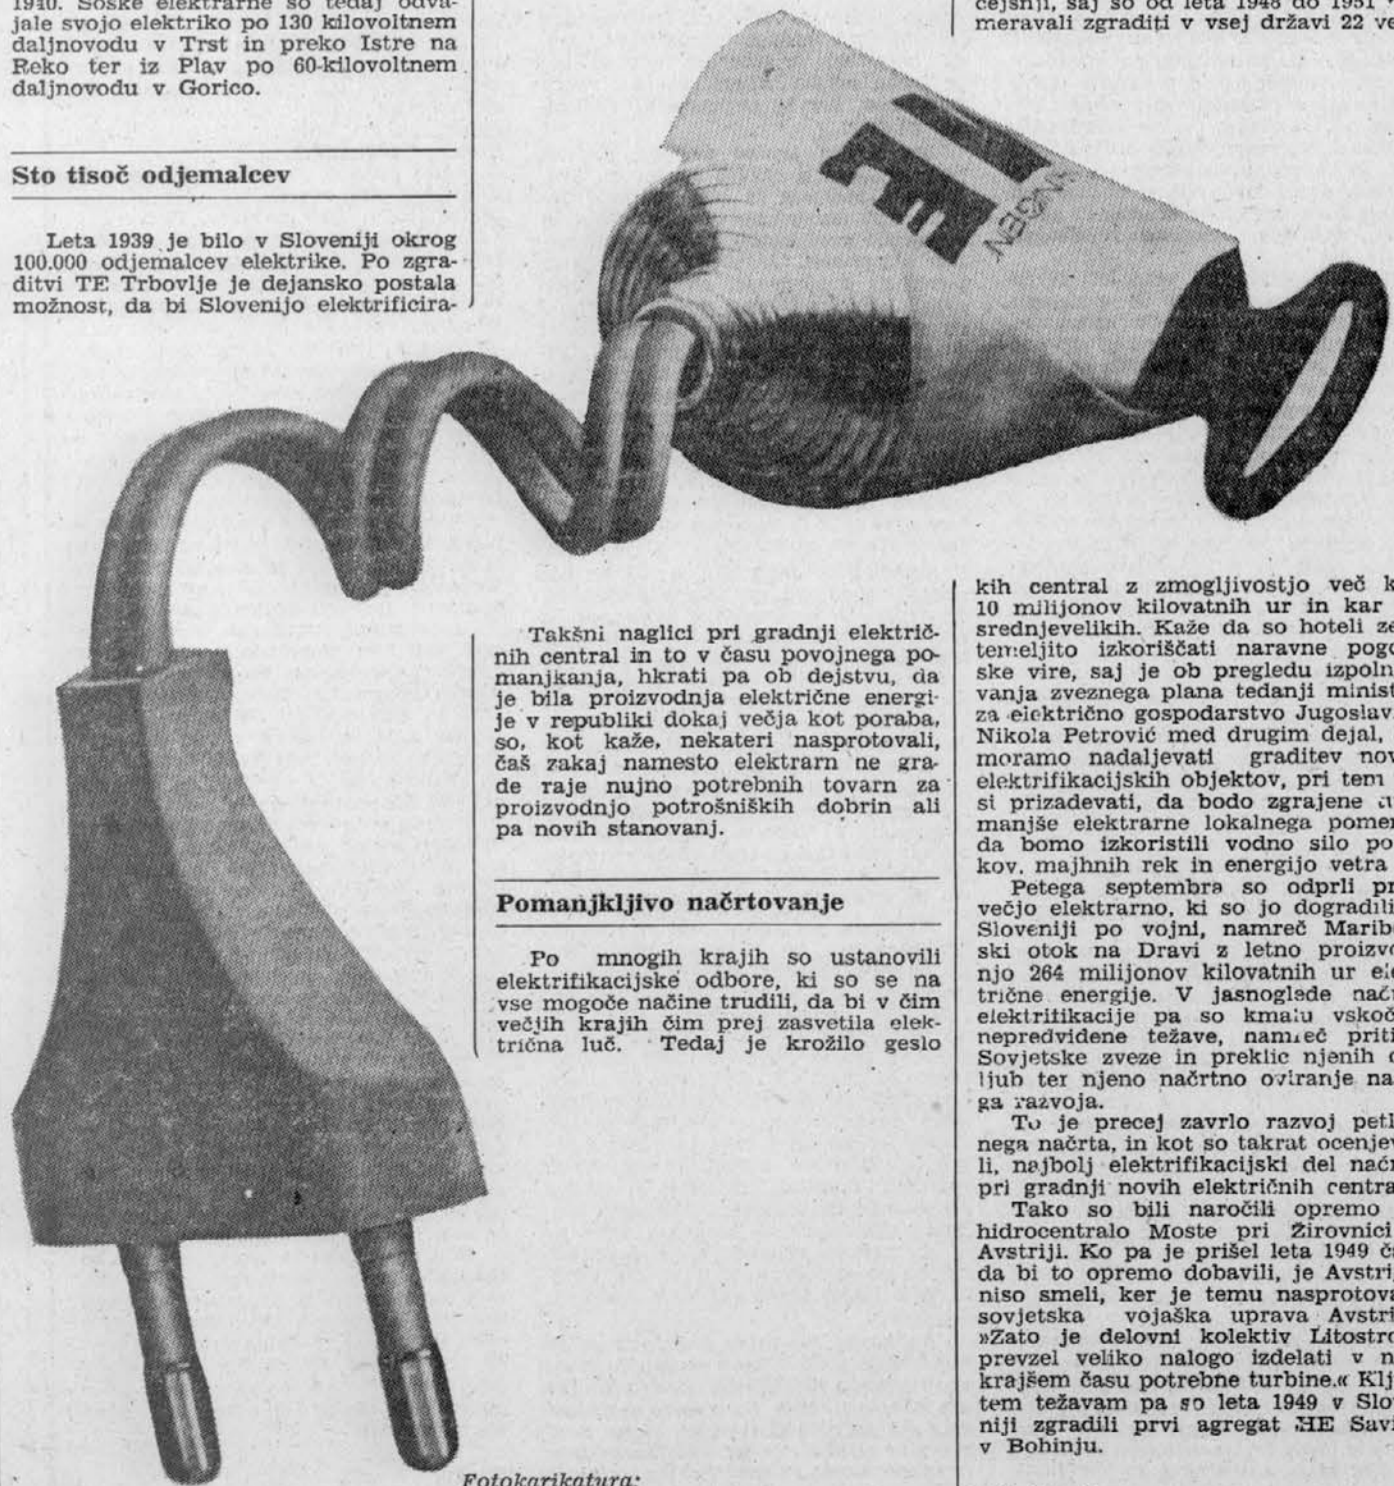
1940. Soške elektrarne so tedaj oddajale svojo elektriko po 130 kilovoltnem daljnovodu v Trst in preko Istre na Reko ter iz Plav po 60-kilovoltnem daljnovodu v Gorico.

Sto tisoč odjemalcev

Leta 1939 je bilo v Sloveniji okrog 100.000 odjemalcev elektrike. Po zgraditvi TE Trbovlje je dejansko postala možnost, da bi Slovenijo elektrificira-

cejšnji, saj so od leta 1948 do 1951 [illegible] meravali zgraditi v vsej državi 22 ve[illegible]

TE
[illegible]NGEN

Takšni naglici pri gradnji električnih central in to v času povojnega pomanjkanja, hkrati pa ob dejstvu, da je bila proizvodnja električne energije v republiki dokaj večja kot poraba, so, kot kaže, nekateri nasprotovali, čaš zakaj namesto elektrarn ne grade raje nujno potrebnih tovarn za proizvodnjo potrošniških dobrin ali pa novih stanovanj.

Pomanjkljivo načrtovanje

Po mnogih krajih so ustanovili elektrifikacijske odbore, ki so se na vse mogoče načine trudili, da bi v čim večjih krajih čim prej zasvetila električna luč. Tedaj je krožilo geslo

kih central z zmogljivostjo več k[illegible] 10 milijonov kilovatnih ur in kar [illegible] srednjevelikih. Kaže da so hoteli ze temeljito izkoriščati naravne pogo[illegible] ske vire, saj je ob pregledu izpoln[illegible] vanja zveznega plana tedanji minist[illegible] za električno gospodarstvo Jugoslav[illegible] Nikola Petrović med drugim dejal, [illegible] moramo nadaljevati graditev nov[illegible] elektrifikacijskih objektov, pri tem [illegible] si prizadevati, da bodo zgrajene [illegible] manjše elektrarne lokalnega pomen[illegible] da bomo izkoristili vodno silo po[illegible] kov, majhnih rek in energijo vetra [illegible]

Petega septembra so odprli pr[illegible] večjo elektrarno, ki so jo dogradili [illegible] Sloveniji po vojni, namreč Maribo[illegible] ski otok na Dravi z letno proizvo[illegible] njo 264 milijonov kilovatnih ur ele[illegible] trične energije. V jasnoglede nač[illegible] elektrifikacije pa so kmalu vskoč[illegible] nepredvidene težave, namreč priti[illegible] Sovjetske zveze in preklic njenih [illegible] ljub ter njeno načrtno oviranje na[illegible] ga razvoja.

To je precej zavrlo razvoj petl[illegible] nega načrta, in kot so takrat ocenjev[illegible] li, najbolj elektrifikacijski del načr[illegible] pri gradnji novih električnih centra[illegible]

Tako so bili naročili opremo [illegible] hidrocentralo Moste pri Žirovnici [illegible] Avstriji. Ko pa je prišel leta 1949 č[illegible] da bi to opremo dobavili, je Avstri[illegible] niso smeli, ker je temu nasprotova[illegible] sovjetska vojaška uprava Avstri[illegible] »Zato je delovni kolektiv Litostro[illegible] prevzel veliko nalogo izdelati v n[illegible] krajšem času potrebne turbine.« Klj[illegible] tem težavam pa so leta 1949 v Slov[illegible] niji zgradili prvi agregat HE Savi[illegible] v Bohinju.

Fotokarikatura: